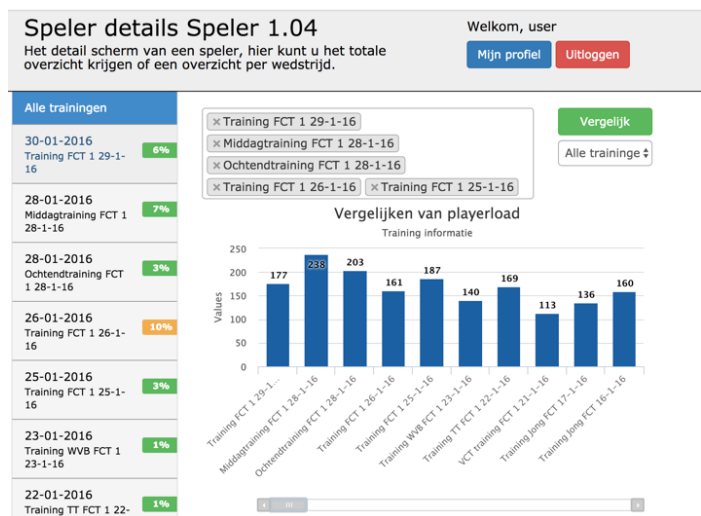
Speler details Speler 1.04

Het detail scherm van een speler, hier kunt u het totale overzicht krijgen of een overzicht per wedstrijd.

Welkom, user

Mijn profiel

Uitloggen

Alle trainingen

30-01-2016
Training FCT 1 29-1-16
6%

28-01-2016
Middagtraining FCT 1 28-1-16
7%

28-01-2016
Ochtendtraining FCT 1 28-1-16
3%

26-01-2016
Training FCT 1 26-1-16
10%

25-01-2016
Training FCT 1 25-1-16
3%

23-01-2016
Training WVB FCT 1 23-1-16
1%

22-01-2016
Training TT FCT 1 22-
1%

× Training FCT 1 29-1-16
× Middagtraining FCT 1 28-1-16
× Ochtendtraining FCT 1 28-1-16
× Training FCT 1 26-1-16
× Training FCT 1 25-1-16

Vergelijk

Alle traininge

Vergelijken van playerload

Training informatie

Values

250
200
150
100
50
0

177
238
203
161
187
140
169
113
136
160

Training FCT 1 29-1...
Middagtraining FCT 1 28-1-16
Ochtendtraining FCT 1 28-1-16
Training FCT 1 26-1-16
Training FCT 1 25-1-16
Training WVB FCT 1 23-1-16
Training TT FCT 1 22-1-16
VCT training FCT 1 21-1-16
Training Jong FCT 17-1-16
Training Jong FCT 16-1-16